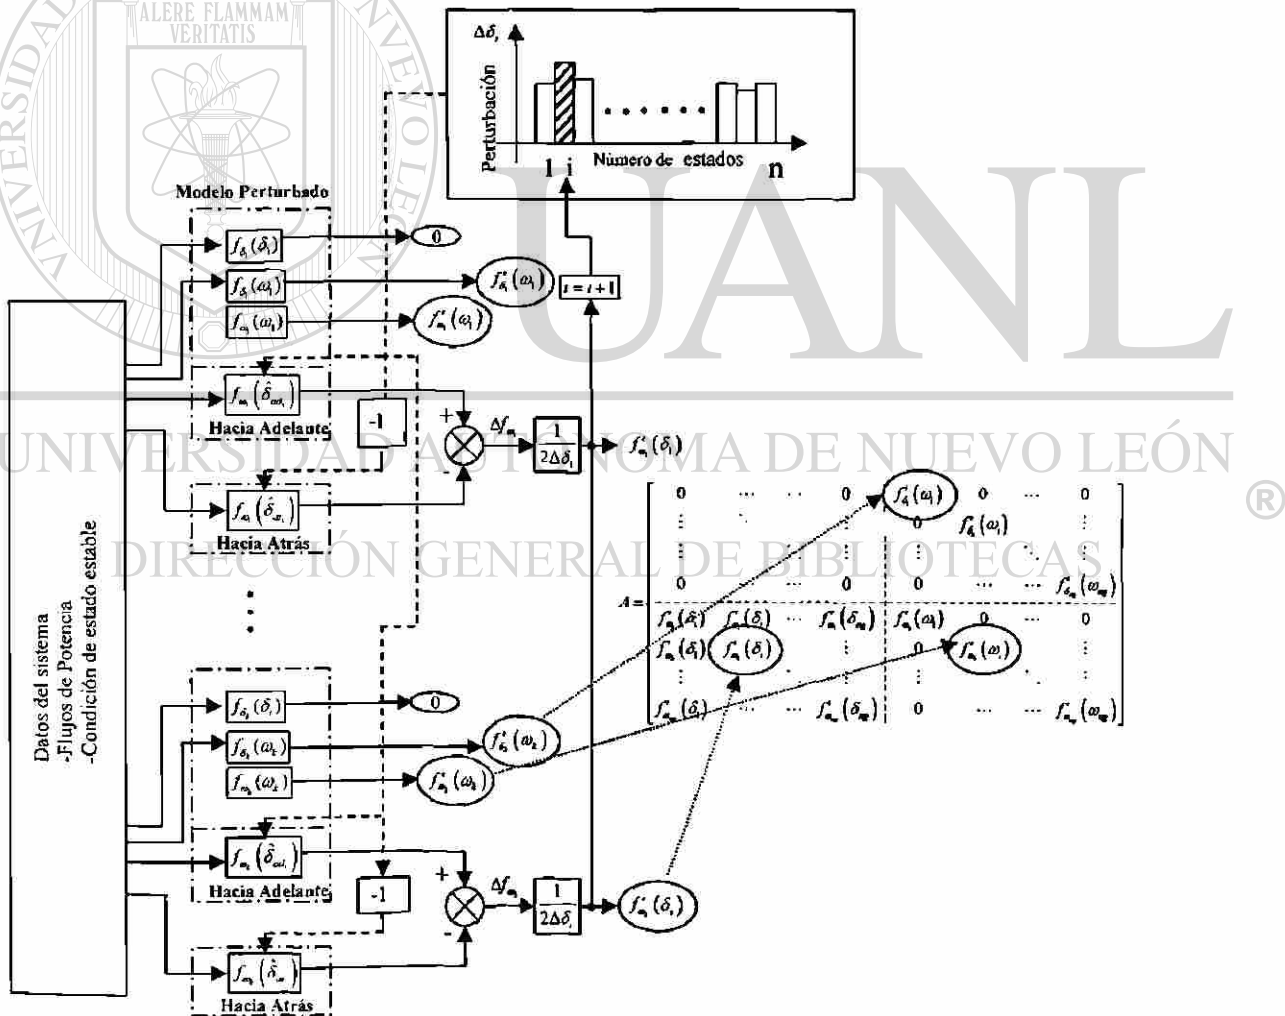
ALERE FLAMMAM VERITATIS

UANL

UNIVERSIDAD AUTÓNOMA DE NUEVO LEÓN ®

DIRECCIÓN GENERAL DE BIBLIOTECAS

$\Delta\delta_i$

Perturbación

1 i Número de estados n

Modelo Perturbado

$f_{\delta_1}(\delta_1)$

$f_{\delta_1}(\omega_1)$

$f_{\omega_1}(\omega_1)$

0

$f_{\delta_1}^*(\omega_1)$

$f_{\omega_1}^*(\omega_1)$

$i = i + 1$

$f_{\omega_1}(\hat{\delta}_{adel.})$

Hacia Adelante

-1

+

$\Delta f_{\omega_1}$

$\frac{1}{2\Delta\delta_i}$

$f_{\omega_1}^*(\delta_1)$

-

$f_{\omega_1}(\hat{\delta}_{atr.})$

Hacia Atrás

Datos del sistema
-Flujos de Potencia
-Condición de estado estable

$A =$

| 0 | ... | 0 | $f_{\delta_1}^*(\omega_1)$ | 0 | ... | 0 |
|---|---|---|---|---|---|---|
| ⋮ | | 0 | | $f_{\delta_k}^*(\omega_k)$ | | ⋮ |
| ⋮ | | ⋮ | | | | ⋮ |
| 0 | ... | 0 | 0 | ... | | $f_{\delta_{ng}}^*(\omega_{ng})$ |
| $f_{\omega_1}^*(\delta_1)$ | $f_{\omega_1}^*(\delta_i)$ | ... | $f_{\omega_1}^*(\delta_{ng})$ | $f_{\omega_1}^*(\omega_1)$ | 0 | 0 |
| $f_{\omega_k}^*(\delta_1)$ | $f_{\omega_k}^*(\delta_i)$ | | ⋮ | 0 | $f_{\omega_k}^*(\omega_k)$ | ⋮ |
| ⋮ | ⋮ | | ⋮ | ⋮ | | |
| $f_{\omega_{ng}}^*(\delta_1)$ | ... | ... | $f_{\omega_{ng}}^*(\delta_{ng})$ | 0 | ... | $f_{\omega_{ng}}^*(\omega_{ng})$ |

$f_{\delta_k}(\delta_i)$

$f_{\delta_k}(\omega_k)$

$f_{\omega_k}(\omega_k)$

0

$f_{\delta_k}^*(\omega_k)$

$f_{\omega_k}^*(\omega_k)$

$f_{\omega_k}(\hat{\delta}_{adel.})$

Hacia Adelante

-1

+

$\Delta f_{\omega_k}$

$\frac{1}{2\Delta\delta_i}$

$f_{\omega_k}^*(\delta_i)$

-

$f_{\omega_k}(\hat{\delta}_{atr.})$

Hacia Atrás